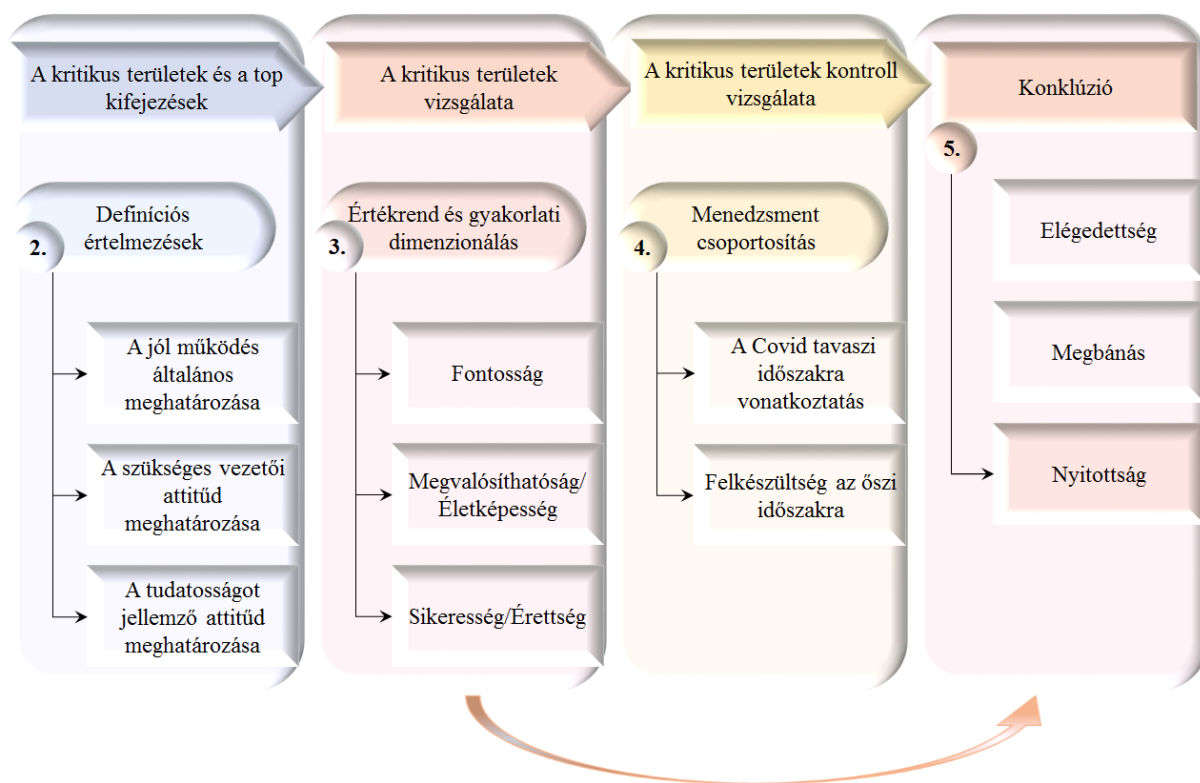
A kritikus területek és a top kifejezések

2.

Definíciós értelmezések

A jól működés általános meghatározása

A szükséges vezetői attitűd meghatározása

A tudatosságot jellemző attitűd meghatározása

A kritikus területek vizsgálata

3.

Értékrend és gyakorlati dimenzionálás

Fontosság

Megvalósíthatóság/ Életképesség

Sikeresség/Érettség

A kritikus területek kontroll vizsgálata

4.

Menedzsment csoportosítás

A Covid tavaszi időszakra vonatkoztatás

Felkészültség az őszi időszakra

Konklúzió

5.

Elégedettség

Megbánás

Nyitottság